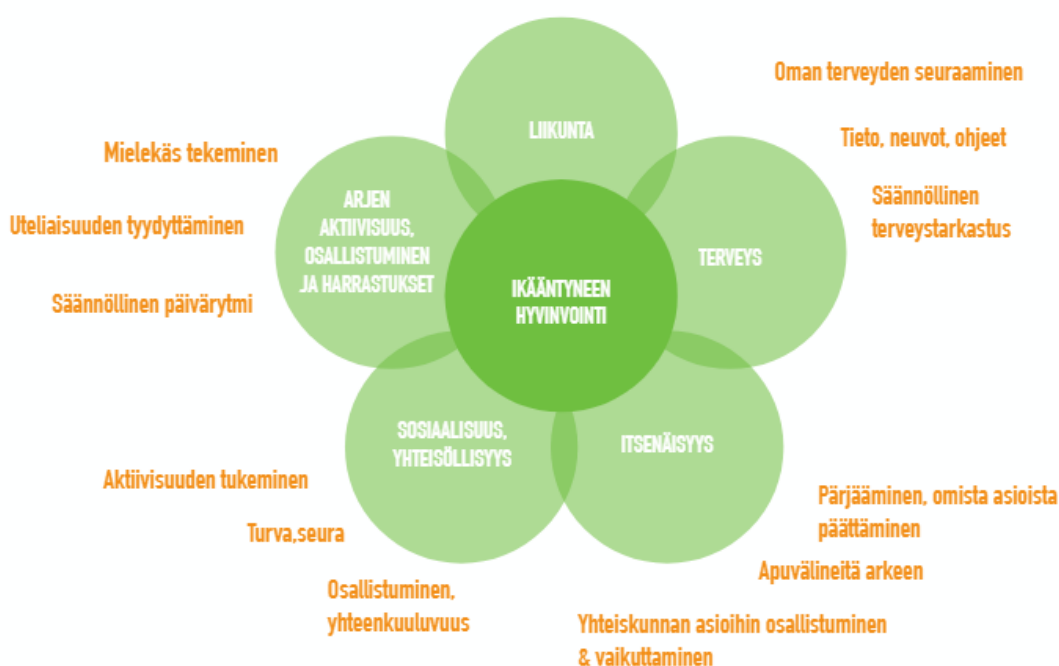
IKÄÄNTYNEEN HYVINVOINTI

LIIKUNTA

TERVEYS

ITSENÄISYYS

SOSIAALISUUS, YHTEISÖLLISYYS

ARJEN AKTIIVISUUS, OSALLISTUMINEN JA HARRASTUKSET

Oman terveyden seuraaminen

Tieto, neuvot, ohjeet

Säännöllinen terveystarkastus

Pärjääminen, omista asioista päättäminen

Apuvälineitä arkeen

Yhteiskunnan asioihin osallistuminen & vaikuttaminen

Osallistuminen, yhteenkuuluvuus

Turva,seura

Aktiivisuuden tukeminen

Mielekäs tekeminen

Uteliaisuuden tyydyttäminen

Säännöllinen päivärytmi